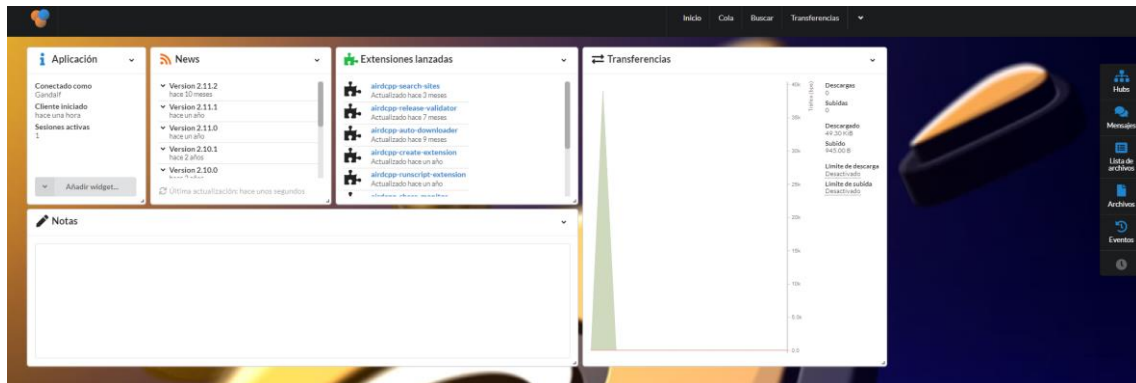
Inicio Cola Buscar Transferencias

Aplicación

Conectado como
Gandalf
Cliente iniciado
hace una hora
Sesiones activas
1

Añadir widget...

News

Version 2.11.2
hace 10 meses
Version 2.11.1
hace un año
Version 2.11.0
hace un año
Version 2.10.1
hace 2 años
Version 2.10.0
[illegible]

Última actualización: hace unos segundos

Extensiones lanzadas

airdcpp-search-sites
Actualizado hace 3 meses
airdcpp-release-validator
Actualizado hace 7 meses
airdcpp-auto-downloader
Actualizado hace 9 meses
airdcpp-create-extension
Actualizado hace un año
airdcpp-runscript-extension
Actualizado hace un año
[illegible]

Transferencias

40k
35k
30k
25k
20k
15k
10k
5.0k
0.0

Descargas
0
Subidas
0
Descargado
49.30 KiB
Subido
945.00 B
Límite de descarga
Desactivado
Límite de subida
Desactivado

Notas

Hubs
Mensajes
Lista de archivos
Archivos
Eventos